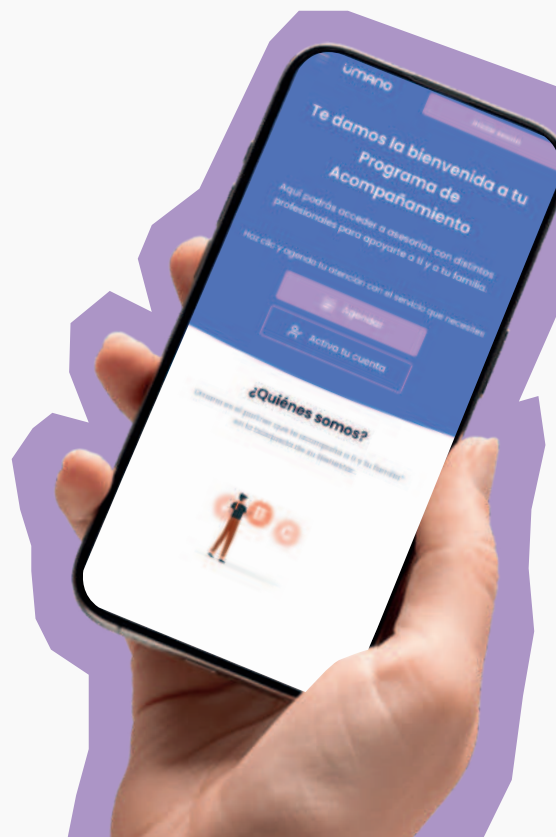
umano

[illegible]

Te damos la bienvenida a tu Programa de Acompañamiento

Aquí podrás acceder a asesorías con distintos profesionales para apoyarte a ti y a tu familia.

Haz clic y agenda tu atención con el servicio que necesites.

Agendar

Activa tu cuenta

¿Quiénes somos?

Umano es el partner que te acompaña a ti y tu familia en la búsqueda de su bienestar.

A B C